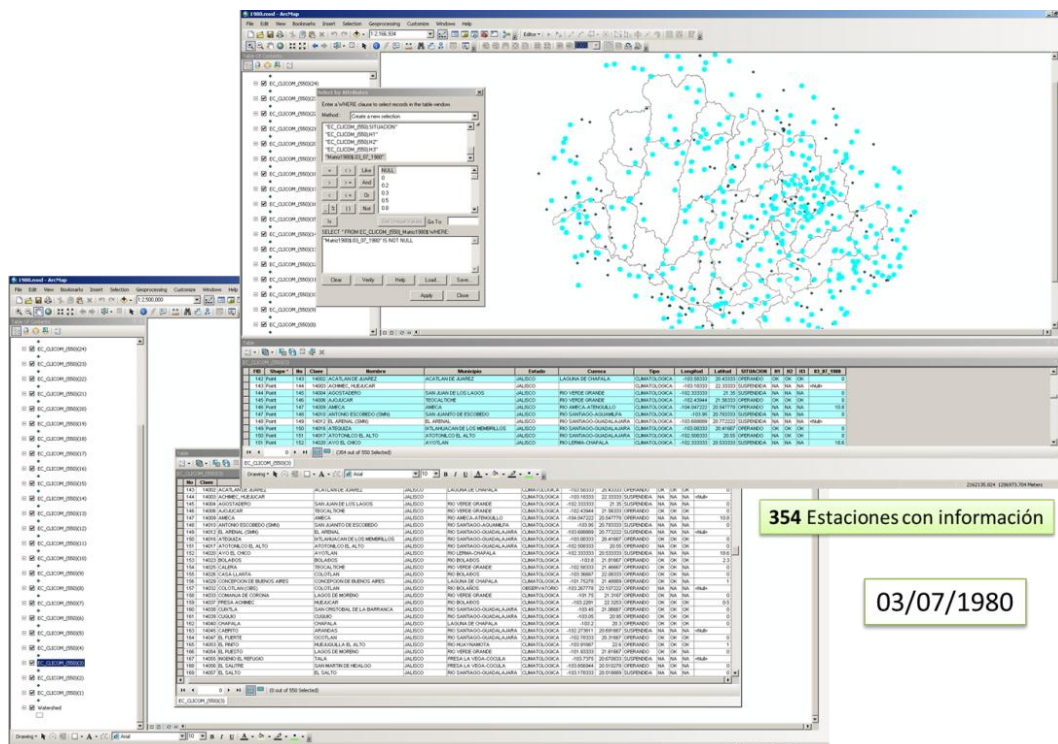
1980.mxd - ArcMap

File Edit View Bookmarks Insert Selection Geoprocessing Customize Windows Help

1:2,166,924

Editor

EC_CLICOM_(550)(24)

EC_CLICOM_(550)(23)

EC_CLICOM_(550)(22)

EC_CLICOM_(550)(21)

EC_CLICOM_(550)(20)

EC_CLICOM_(550)(19)

EC_CLICOM_(550)(18)

EC_CLICOM_(550)(17)

EC_CLICOM_(550)(16)

EC_CLICOM_(550)(15)

EC_CLICOM_(550)(14)

EC_CLICOM_(550)(13)

EC_CLICOM_(550)(12)

EC_CLICOM_(550)(11)

EC_CLICOM_(550)(10)

EC_CLICOM_(550)(9)

EC_CLICOM_(550)(8)

Select by Attributes

Enter a WHERE clause to select records in the table window.

Method: Create a new selection

"EC_CLICOM_(550).SITUACION"
"EC_CLICOM_(550).H1"
"EC_CLICOM_(550).H2"
"EC_CLICOM_(550).H3"
"Marzo1980$.03_07_1980"

= <> Like
> >= And
< <= Or
_ % () Not
Is

NULL
0
0.2
0.3
0.5
0.8

Get Unique Values Go To:

SELECT * FROM EC_CLICOM_(550)_Marzo1980$ WHERE:

"Marzo1980$.03_07_1980" IS NOT NULL

Clear Verify Help Load... Save...

Apply Close

Table

EC_CLICOM_(550)(3)

| FID | Shape * | No | Clave | Nombre | Municipio | Estado | Cuenca | Tipo | Longitud | Latitud | SITUACION | H1 | H2 | H3 | 03_07_1980 |
|---|---|---|---|---|---|---|---|---|---|---|---|---|---|---|---|
| 142 | Point | 143 | 14002 | ACATLAN DE JUAREZ | ACATLAN DE JUAREZ | JALISCO | LAGUNA DE CHAPALA | CLIMATOLOGICA | -103.58333 | 20.43333 | OPERANDO | OK | OK | OK | 0 |
| 143 | Point | 144 | 14003 | ACHIMEC, HUEJUCAR | | JALISCO | | CLIMATOLOGICA | -103.18333 | 22.33333 | SUSPENDIDA | NA | NA | NA | <Nulo> |
| 144 | Point | 145 | 14004 | AGOSTADERO | SAN JUAN DE LOS LAGOS | JALISCO | RIO VERDE GRANDE | CLIMATOLOGICA | -102.333333 | 21.35 | SUSPENDIDA | NA | NA | NA | 0 |
| 145 | Point | 146 | 14005 | AJOJUCAR | TEOCALTICHE | JALISCO | RIO VERDE GRANDE | CLIMATOLOGICA | -102.43444 | 21.58333 | OPERANDO | OK | OK | OK | 0 |
| 146 | Point | 147 | 14006 | AMECA | AMECA | JALISCO | RIO AMECA-ATENGUILLO | CLIMATOLOGICA | -104.047222 | 20.547778 | OPERANDO | OK | OK | OK | 10.6 |
| 147 | Point | 148 | 14010 | ANTONIO ESCOBEDO (SMN) | SAN JUANITO DE ESCOBEDO | JALISCO | RIO SANTIAGO-AGUAMILPA | CLIMATOLOGICA | -103.95 | 20.78333 | SUSPENDIDA | NA | NA | NA | 0 |
| 148 | Point | 149 | 14012 | EL ARENAL (SMN) | EL ARENAL | JALISCO | RIO SANTIAGO-GUADALAJARA | CLIMATOLOGICA | -103.666666 | 20.77222 | SUSPENDIDA | NA | NA | NA | <Nulo> |
| 149 | Point | 150 | 14016 | ATEQUIZA | IXTLAHUACAN DE LOS MEMBRILLOS | JALISCO | RIO SANTIAGO-GUADALAJARA | CLIMATOLOGICA | -103.08333 | 20.41667 | OPERANDO | OK | OK | OK | 0 |
| 150 | Point | 151 | 14017 | ATOTONILCO EL ALTO | ATOTONILCO EL ALTO | JALISCO | RIO SANTIAGO-GUADALAJARA | CLIMATOLOGICA | -102.508333 | 20.55 | OPERANDO | OK | OK | OK | 0 |
| 151 | Point | 152 | 14020 | AYO EL CHICO | AYOTLAN | JALISCO | RIO LERMA-CHAPALA | CLIMATOLOGICA | -102.333333 | 20.533333 | OPERANDO | OK | OK | OK | 18.6 |

(354 out of 550 Selected)

354 Estaciones con información

03/07/1980

(0 out of 550 Selected)

EC_CLICOM_(550)(3)

Watershed

Drawing Arial 10 B I U